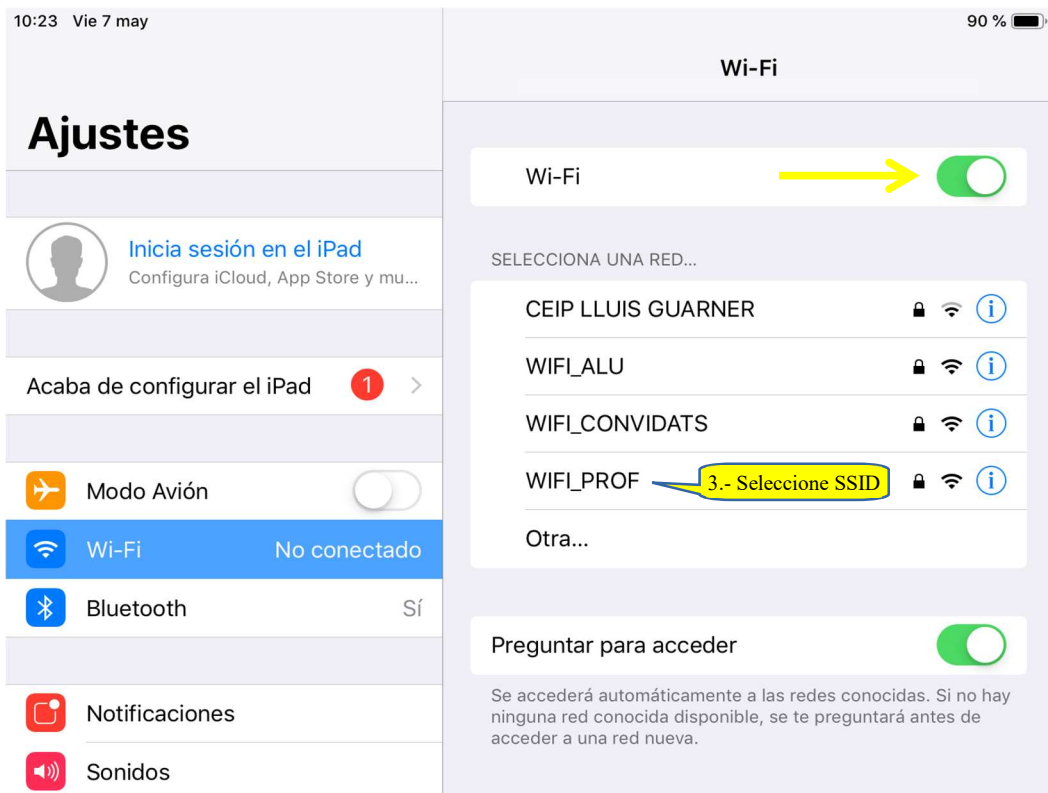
10:23 Vie 7 may

90 %

Ajustes

Inicia sesión en el iPad
Configura iCloud, App Store y mu...

Acaba de configurar el iPad 1

Modo Avión

Wi-Fi No conectado

Bluetooth Sí

Notificaciones

Sonidos

Wi-Fi

Wi-Fi

SELECCIONA UNA RED...

CEIP LLUIS GUARNER

WIFI_ALU

WIFI_CONVIDATS

WIFI_PROF

3.- Seleccione SSID

Otra...

Preguntar para acceder

Se accederá automáticamente a las redes conocidas. Si no hay ninguna red conocida disponible, se te preguntará antes de acceder a una red nueva.